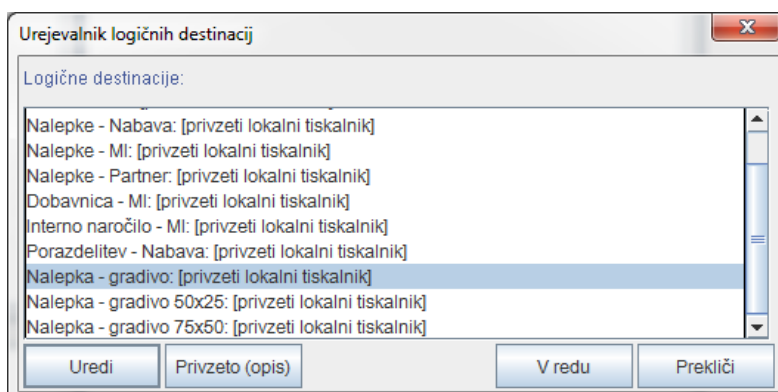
Urejevalnik logičnih destinacij

Logične destinacije:

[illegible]
Nalepke - Nabava: [privzeti lokalni tiskalnik]
Nalepke - MI: [privzeti lokalni tiskalnik]
Nalepke - Partner: [privzeti lokalni tiskalnik]
Dobavnica - MI: [privzeti lokalni tiskalnik]
Interno naročilo - MI: [privzeti lokalni tiskalnik]
Porazdelitev - Nabava: [privzeti lokalni tiskalnik]
Nalepka - gradivo: [privzeti lokalni tiskalnik]
Nalepka - gradivo 50x25: [privzeti lokalni tiskalnik]
Nalepka - gradivo 75x50: [privzeti lokalni tiskalnik]

Uredi | Privzeto (opis) | V redu | Prekliči